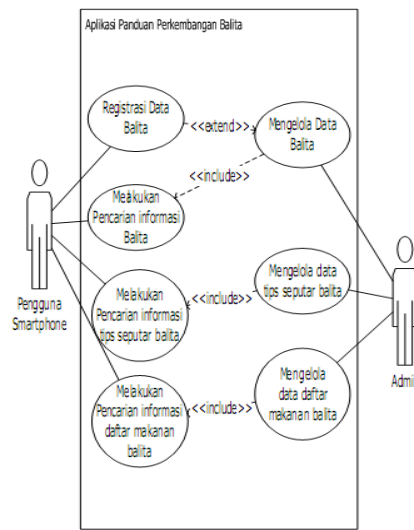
Aplikasi Panduan Perkembangan Balita

Registrasi Data Balita

<<extend>>

Mengelola Data Balita

<<include>>

Melakukan Pencarian informasi Balita

Mengelola data tips seputar balita

<<include>>

Melakukan Pencarian informasi tips seputar balita

Pengguna Smartphone

Mengelola data daftar makanan balita

<<include>>

Melakukan Pencarian informasi daftar makanan balita

Admi